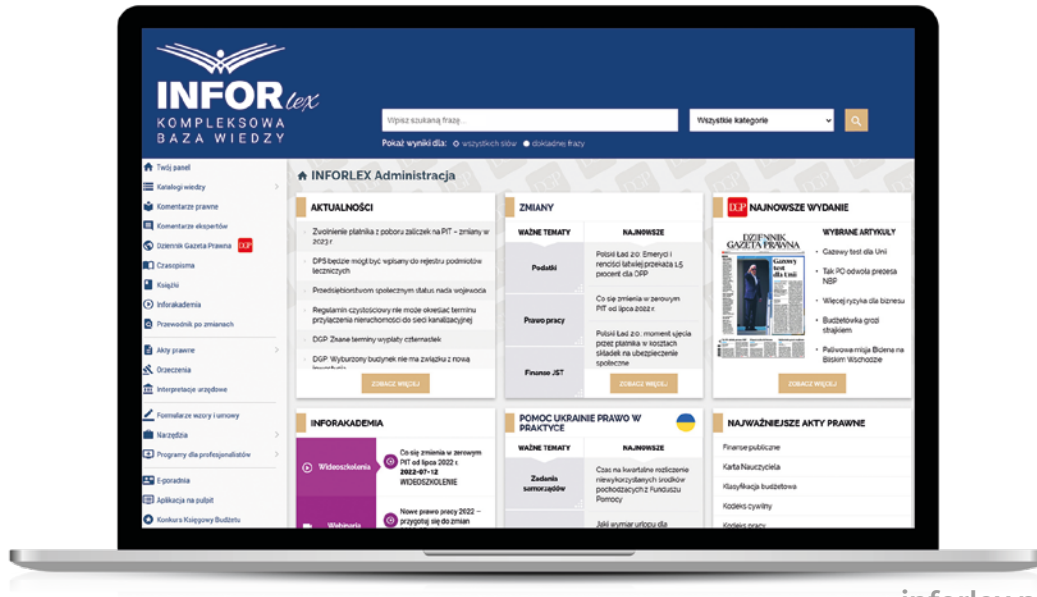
INFOR lex
KOMPLEKSOWA BAZA WIEDZY

Wpisz szukaną frazę...
Wszystkie kategorie
Pokaż wyniki dla: wszystkich słów dokładnej frazy

Twój panel
Katalogi wiedzy
Komentarze prawne
Komentarze ekspertów
Dziennik Gazeta Prawna DGP
Czasopisma
Książki
Inforakademia
Przewodnik po zmianach
Akty prawne
Orzeczenia
Interpretacje urzędowe
Formularze wzory i umowy
Narzędzia
Programy dla profesjonalistów
E-poradnia
Aplikacja na pulpit
Konkurs Księgowy Budżetu

INFORLEX Administracja

AKTUALNOŚCI
Zwolnienie płatnika z poboru zaliczek na PIT – zmiany w 2023 r.
DPS będzie mógł być wpisany do rejestru podmiotów leczniczych
Przedsiębiorstwom społecznym status nada wojewoda
Regulamin czystościowy nie może określać terminu przyłączenia nieruchomości do sieci kanalizacyjnej
DGP Znane terminy wypłaty czternastek
DGP Wyburzony budynek nie ma związku z nową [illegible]
ZOBACZ WIĘCEJ

ZMIANY
WAŻNE TEMATY | NAJNOWSZE
Podatki | Polski Ład 2.0: Emeryci i renciści łatwiej przekażą 1,5 procent dla OPP
Prawo pracy | Co się zmienia w zerowym PIT od lipca 2022 r.
Finanse JST | Polski Ład 2.0: moment zjęcia przez płatnika w kosztach składek na ubezpieczenie społeczne
ZOBACZ WIĘCEJ

DGP NAJNOWSZE WYDANIE
DZIENNIK GAZETA PRAWNA
WYBRANE ARTYKUŁY
Gazowy test dla Unii
Tak PO odwoła prezesa NBP
Więcej ryzyka dla biznesu
Budżetówka grozi strajkiem
Pokojowa misja Bidena na Bliskim Wschodzie
ZOBACZ WIĘCEJ

INFORAKADEMIA
Wideoszkolenia | Co się zmienia w zerowym PIT od lipca 2022 r. 2022-07-12 WIDEOSZKOLENIE
Webinaria | Nowe prawo pracy 2022 – przygotuj się do zmian

POMOC UKRAINIE PRAWO W PRAKTYCE
WAŻNE TEMATY | NAJNOWSZE
Zadania samorządów | Czas na kwartalne rozliczenie niewykorzystanych środków pochodzących z Funduszu Pomocy
Jaki wymiar urlopu dla

NAJWAŻNIEJSZE AKTY PRAWNE
Finanse publiczne
Karta Nauczyciela
Klasyfikacja budżetowa
Kodeks cywilny
Kodeks pracy

inforlex.p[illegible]